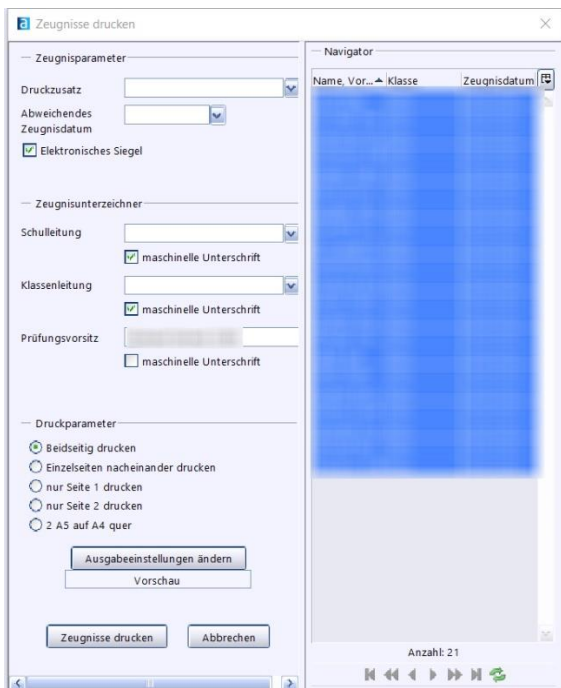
Zeugnisse drucken

Zeugnisparameter

Druckzusatz

Abweichendes Zeugnisdatum

Elektronisches Siegel

Zeugnisunterzeichner

Schulleitung

maschinelle Unterschrift

Klassenleitung

maschinelle Unterschrift

Prüfungsvorsitz

maschinelle Unterschrift

Druckparameter

Beidseitig drucken

Einzelseiten nacheinander drucken

nur Seite 1 drucken

nur Seite 2 drucken

2 A5 auf A4 quer

Ausgabeeinstellungen ändern

Vorschau

Zeugnisse drucken

Abbrechen

Navigator

| Name, Vor... | Klasse | Zeugnisdatum |
|---|---|---|

Anzahl: 21